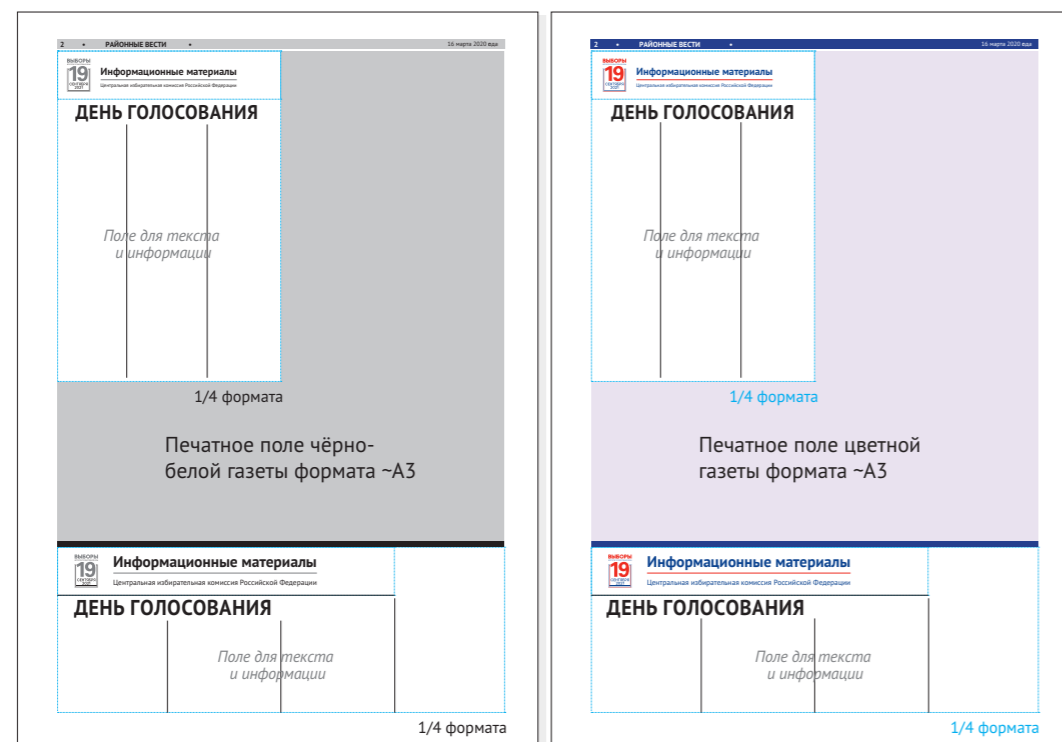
2 • РАЙОННЫЕ ВЕСТИ • 16 марта 2020 года

ВЫБОРЫ 19 СЕНТЯБРЯ 2021
Информационные материалы
Центральная избирательная комиссия Российской Федерации

ДЕНЬ ГОЛОСОВАНИЯ

Поле для текста и информации

1/4 формата

Печатное поле чёрно-белой газеты формата ~A3

ВЫБОРЫ 19 СЕНТЯБРЯ 2021
Информационные материалы
Центральная избирательная комиссия Российской Федерации

ДЕНЬ ГОЛОСОВАНИЯ

Поле для текста и информации

1/4 формата

2 • РАЙОННЫЕ ВЕСТИ • 16 марта 2020 года

ВЫБОРЫ 19 СЕНТЯБРЯ 2021
Информационные материалы
Центральная избирательная комиссия Российской Федерации

ДЕНЬ ГОЛОСОВАНИЯ

Поле для текста и информации

1/4 формата

Печатное поле цветной газеты формата ~A3

ВЫБОРЫ 19 СЕНТЯБРЯ 2021
Информационные материалы
Центральная избирательная комиссия Российской Федерации

ДЕНЬ ГОЛОСОВАНИЯ

Поле для текста и информации

1/4 формата